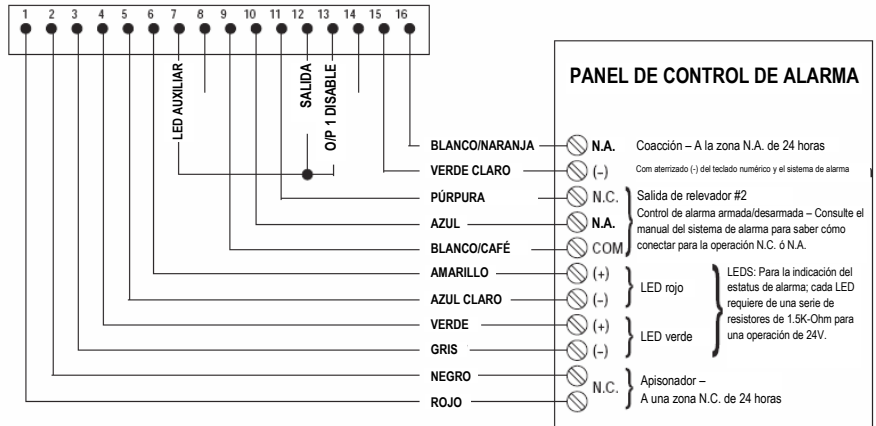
1 2 3 4 5 6 7 8 9 10 11 12 13 14 15 16

LED AUXILIAR

SALIDA

O/P 1 DISABLE

PANEL DE CONTROL DE ALARMA

BLANCO/NARANJA N.A. Coacción – A la zona N.A. de 24 horas

VERDE CLARO (-) Com aterrizado (-) del teclado numérico y el sistema de alarma

PÚRPURA N.C. Salida de relevador #2

AZUL N.A. Control de alarma armada/desarmada – Consulte el manual del sistema de alarma para saber cómo conectar para la operación N.C. ó N.A.

BLANCO/CAFÉ COM

AMARILLO (+)

AZUL CLARO (-) LED rojo

VERDE (+)

GRIS (-) LED verde

LEDS: Para la indicación del estatus de alarma; cada LED requiere de una serie de resistores de 1.5K-Ohm para una operación de 24V.

NEGRO N.C.

ROJO

Apisonador – A una zona N.C. de 24 horas